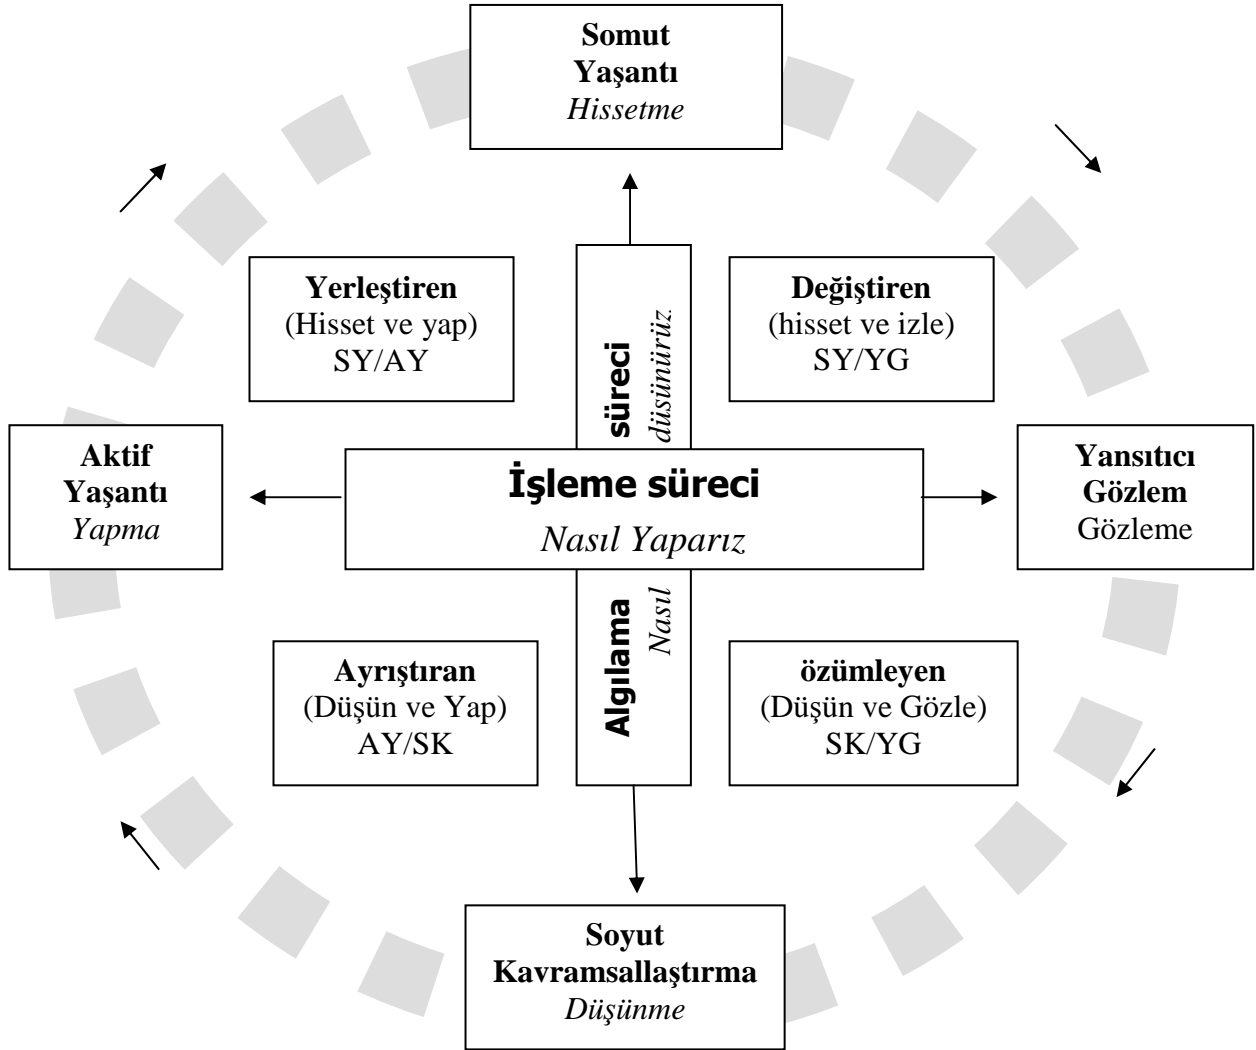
**Somut Yaşantı**
*Hissetme*

**Yerleştiren**
(Hisset ve yap)
SY/AY

**süreci**
*düşünürüz*

**Değiştiren**
(hisset ve izle)
SY/YG

**Aktif Yaşantı**
*Yapma*

**İşleme süreci**
*Nasıl Yaparız*

**Yansıtıcı Gözlem**
Gözleme

**Ayrıştıran**
(Düşün ve Yap)
AY/SK

**Algılama**
*Nasıl*

**özümleyen**
(Düşün ve Gözle)
SK/YG

**Soyut Kavramsallaştırma**
*Düşünme*